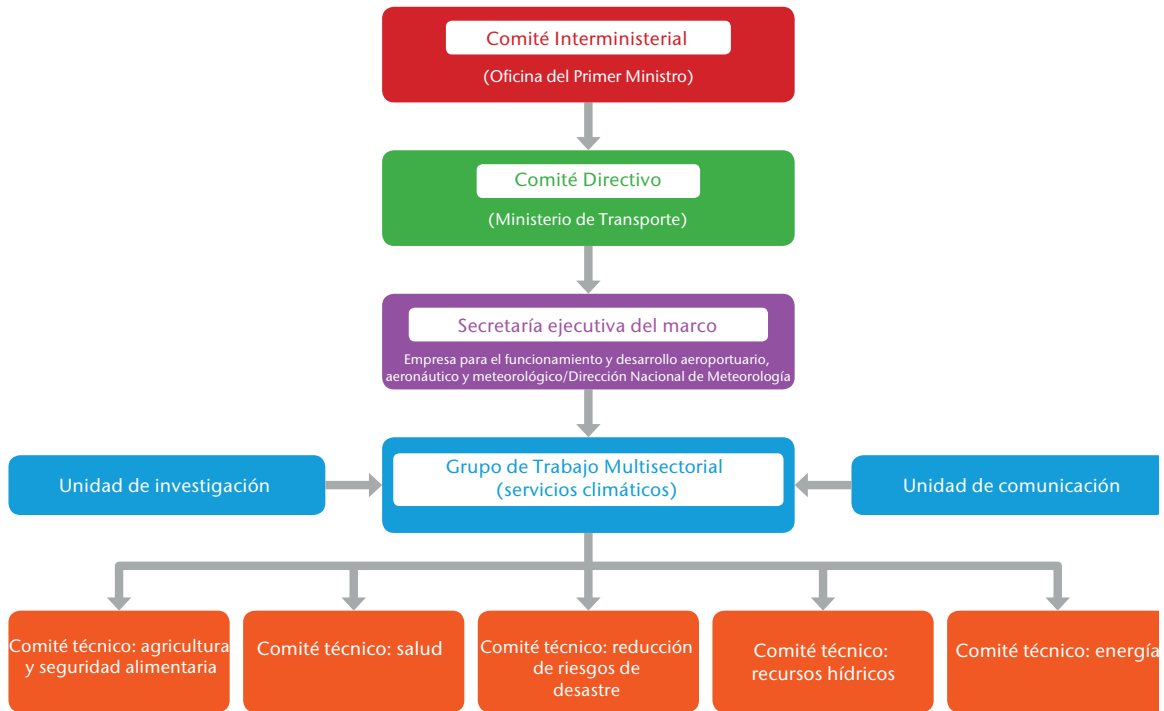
Comité Interministerial
(Oficina del Primer Ministro)

Comité Directivo
(Ministerio de Transporte)

Secretaría ejecutiva del marco
Empresa para el funcionamiento y desarrollo aeroportuario, aeronáutico y meteorológico/Dirección Nacional de Meteorología

Unidad de investigación

Grupo de Trabajo Multisectorial (servicios climáticos)

Unidad de comunicación

Comité técnico: agricultura y seguridad alimentaria

Comité técnico: salud

Comité técnico: reducción de riesgos de desastre

Comité técnico: recursos hídricos

Comité técnico: energía